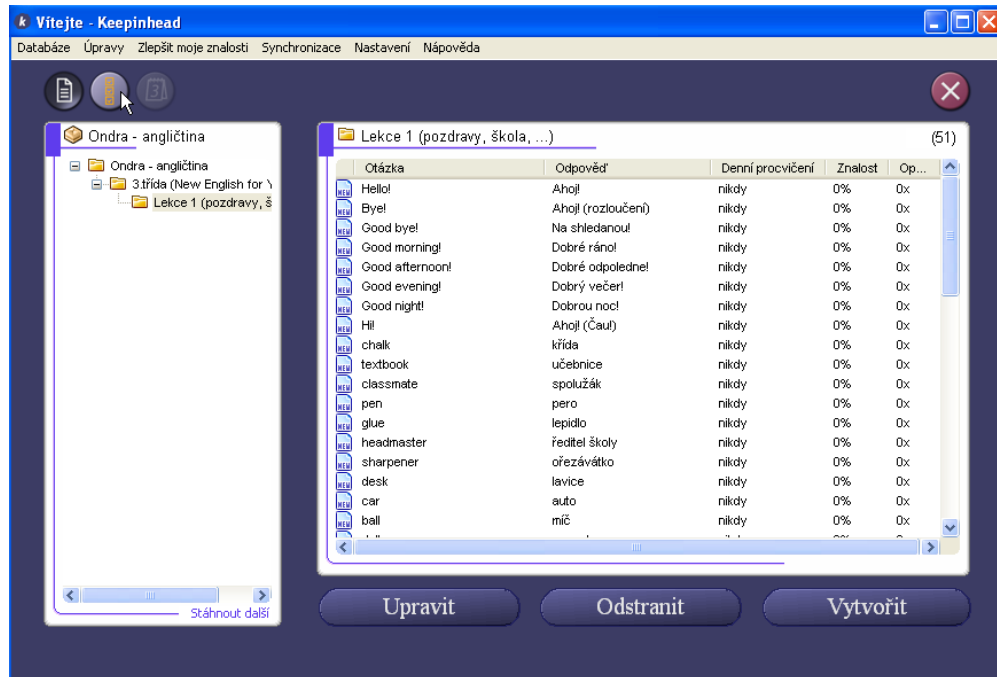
Vítejte - Keepinhead

Databáze Úpravy Zlepšit moje znalosti Synchronizace Nastavení Nápověda

Ondra - angličtina

Ondra - angličtina
3.třída (New English for Y
Lekce 1 (pozdravy, š

Stáhnout další

Lekce 1 (pozdravy, škola, ...)

(51)

| Otázka | Odpověď | Denní procvičení | Znalost | Op... |
|---|---|---|---|---|
| Hello! | Ahoj! | nikdy | 0% | 0x |
| Bye! | Ahoj! (rozloučení) | nikdy | 0% | 0x |
| Good bye! | Na shledanou! | nikdy | 0% | 0x |
| Good morning! | Dobré ráno! | nikdy | 0% | 0x |
| Good afternoon! | Dobré odpoledne! | nikdy | 0% | 0x |
| Good evening! | Dobrý večer! | nikdy | 0% | 0x |
| Good night! | Dobrou noc! | nikdy | 0% | 0x |
| Hi! | Ahoj! (Čau!) | nikdy | 0% | 0x |
| chalk | křída | nikdy | 0% | 0x |
| textbook | učebnice | nikdy | 0% | 0x |
| classmate | spolužák | nikdy | 0% | 0x |
| pen | pero | nikdy | 0% | 0x |
| glue | lepidlo | nikdy | 0% | 0x |
| headmaster | ředitel školy | nikdy | 0% | 0x |
| sharpener | ořezávátko | nikdy | 0% | 0x |
| desk | lavice | nikdy | 0% | 0x |
| car | auto | nikdy | 0% | 0x |
| ball | míč | nikdy | 0% | 0x |

Upravit Odstranit Vytvořit